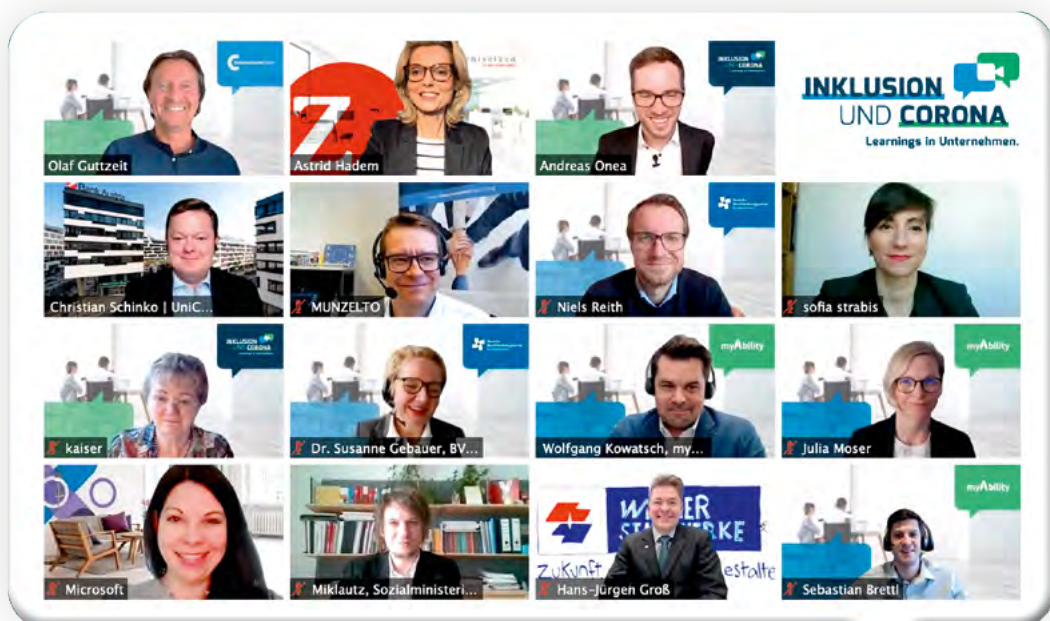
Olaf Guttzeit

Astrid Hadem

INKLUSION UND CORONA

Andreas Onea

INKLUSION UND CORONA
Learnings in Unternehmen.

Christian Schinko | UniC...

MUNZELTO

Niels Reith

sofia strabis

INKLUSION UND CORONA

kaiser

Dr. Susanne Gebauer, BV...

myAbility

Wolfgang Kowatsch, my...

myAbility

Julia Moser

Microsoft

Miklautz, Sozialministeri...

WIENER STADTWERKE
Zukunft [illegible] gestalte

Hans-Jürgen Groß

myAbility

Sebastian Brettl